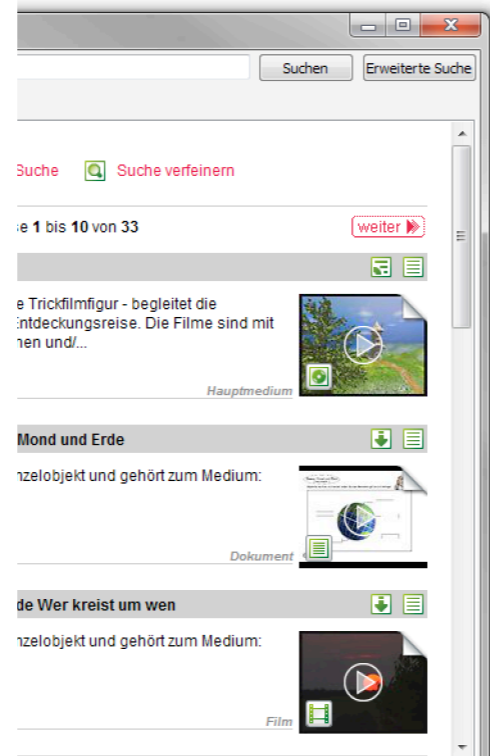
Suchen Erweiterte Suche

Suche Suche verfeinern

se 1 bis 10 von 33 weiter

e Trickfilmfigur - begleitet die ntdeckungsreise. Die Filme sind mit hen und/...

Hauptmedium

Mond und Erde

nzelobjekt und gehört zum Medium:

Dokument

de Wer kreist um wen

nzelobjekt und gehört zum Medium:

Film